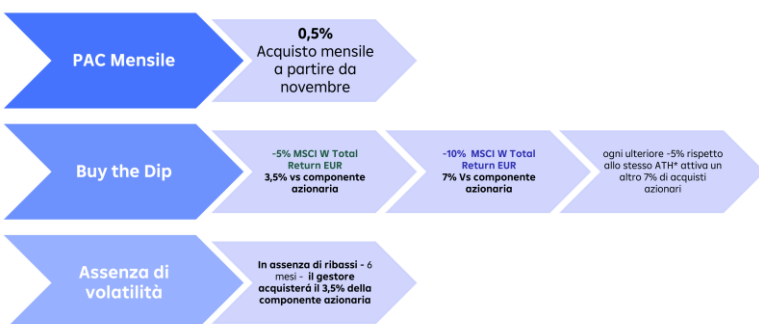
PAC Mensile

0,5%
Acquisto mensile a partire da novembre

Buy the Dip

-5% MSCI W Total Return EUR
3,5% vs componente azionaria

-10% MSCI W Total Return EUR
7% Vs componente azionaria

ogni ulteriore -5% rispetto allo stesso ATH* attiva un altro 7% di acquisti azionari

Assenza di volatilità

In assenza di ribassi - 6 mesi - il gestore acquisterà il 3,5% della componente azionaria